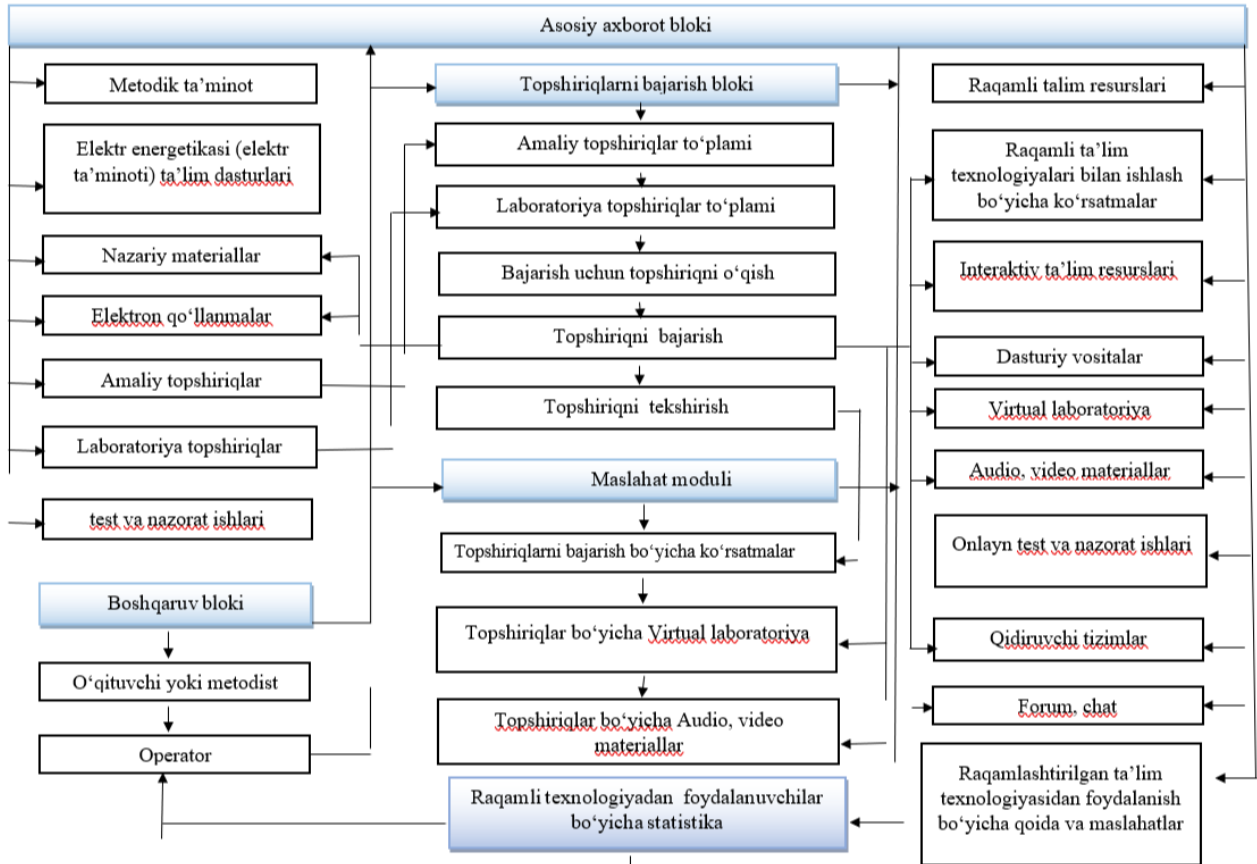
Asosiy axborot bloki

Metodik ta'minot

Elektr energetikasi (elektr ta'minoti) ta'lim dasturlari

Nazariy materiallar

Elektron qo'llanmalar

Amaliy topshiriqlar

Laboratoriya topshiriqlar

test va nazorat ishlari

Boshqaruv bloki

O'qituvchi yoki metodist

Operator

Topshiriqlarni bajarish bloki

Amaliy topshiriqlar to'plami

Laboratoriya topshiriqlar to'plami

Bajarish uchun topshiriqni o'qish

Topshiriqni bajarish

Topshiriqni tekshirish

Maslahat moduli

Topshiriqlarni bajarish bo'yicha ko'rsatmalar

Topshiriqlar bo'yicha Virtual laboratoriya

Topshiriqlar bo'yicha Audio, video materiallar

Raqamli texnologiyadan foydalanuvchilar bo'yicha statistika

Raqamli talim resurslari

Raqamli ta'lim texnologiyalari bilan ishlash bo'yicha ko'rsatmalar

Interaktiv ta'lim resurslari

Dasturiy vositalar

Virtual laboratoriya

Audio, video materiallar

Onlayn test va nazorat ishlari

Qidiruvchi tizimlar

Forum, chat

Raqamlashtirilgan ta'lim texnologiyasidan foydalanish bo'yicha qoida va maslahatlar